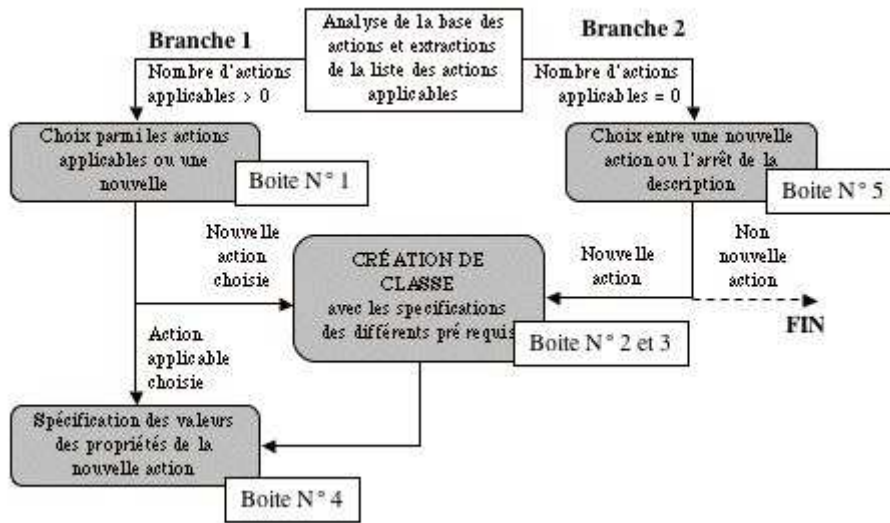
Analyse de la base des actions et extractions de la liste des actions applicables

Branche 1

Branche 2

Nombre d'actions applicables > 0

Nombre d'actions applicables = 0

Choix parmi les actions applicables ou une nouvelle

Boite N° 1

Choix entre une nouvelle action ou l'arrêt de la description

Boite N° 5

Nouvelle action choisie

CRÉATION DE CLASSE avec les specifications des différents pré requis

Nouvelle action

Non nouvelle action

FIN

Boite N° 2 et 3

Action applicable choisie

Spécification des valeurs des propriétés de la nouvelle action

Boite N° 4